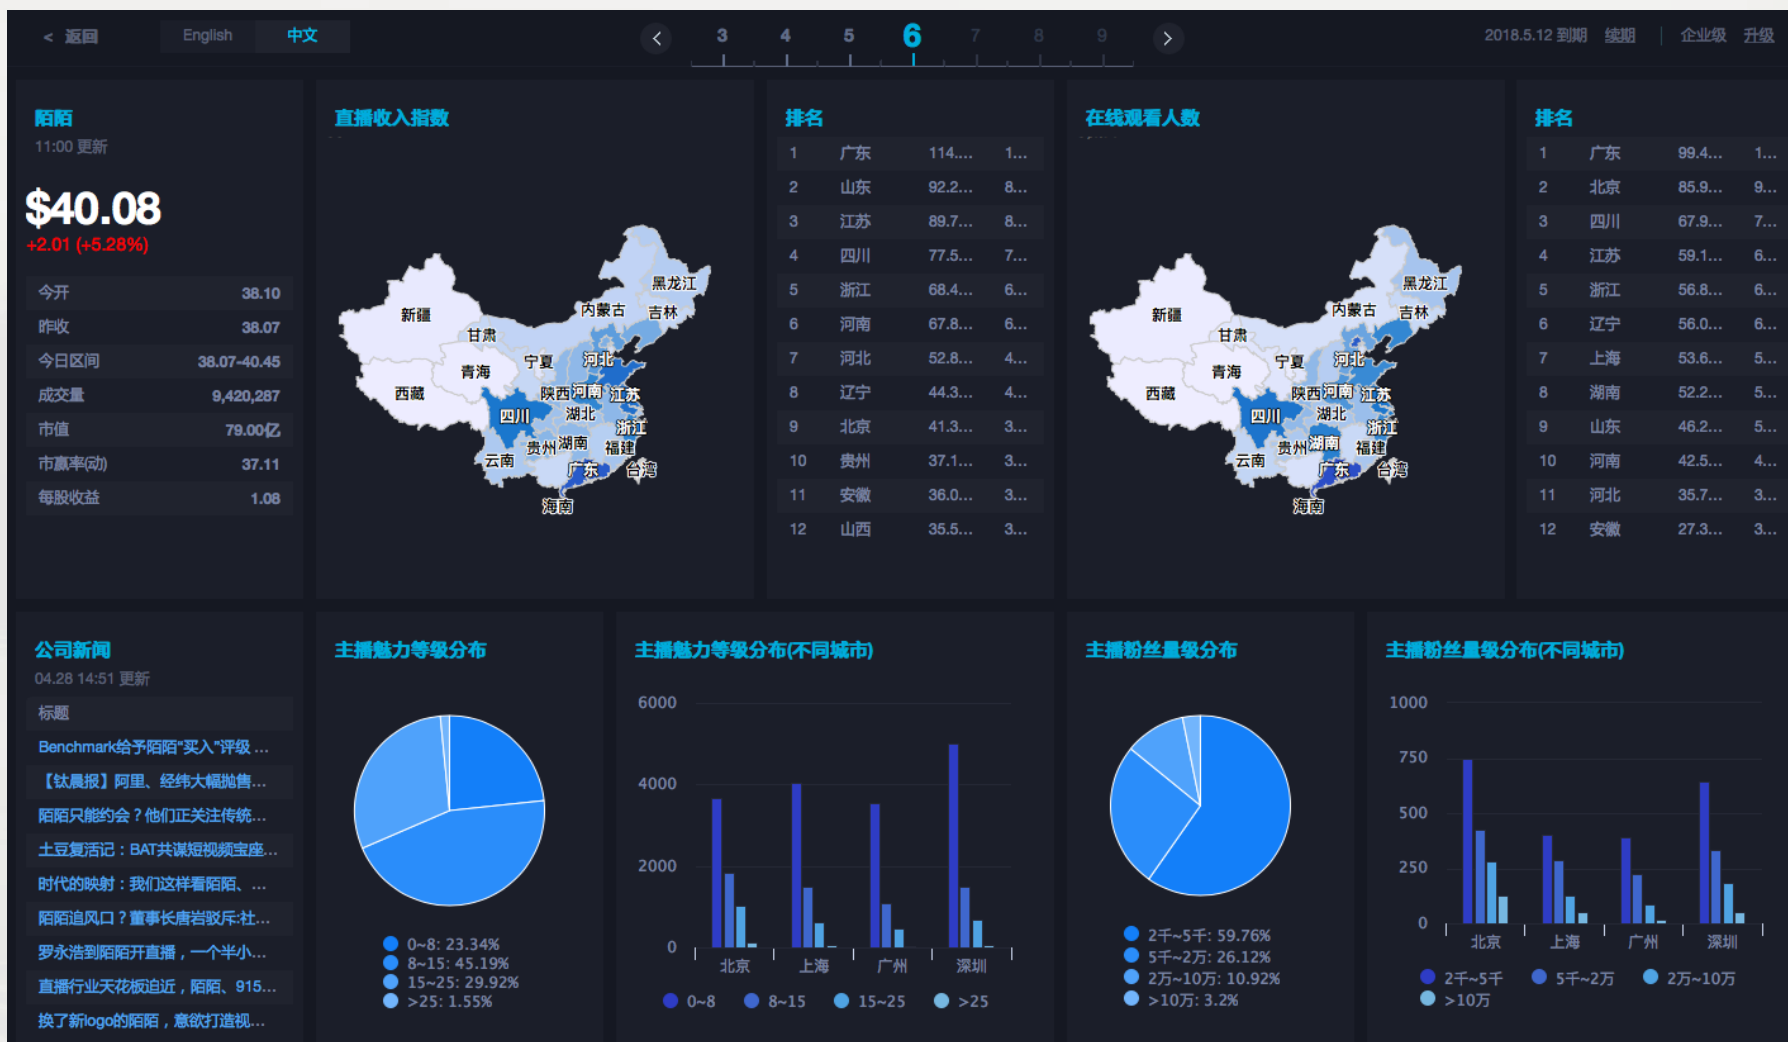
< 返回 English 中文

< 3 4 5 6 7 8 9 >

2018.5.12 到期 续期 | 企业级 升级

陌陌
11:00 更新
$40.08
+2.01 (+5.28%)

| 今开 | 38.10 |
|---|---|
| 昨收 | 38.07 |
| 今日区间 | 38.07-40.45 |
| 成交量 | 9,420,287 |
| 市值 | 79.00亿 |
| 市赢率(动) | 37.11 |
| 每股收益 | 1.08 |

直播收入指数

新疆 西藏 青海 甘肃 内蒙古 黑龙江 吉林 宁夏 河北 陕西 河南 江苏 四川 湖北 浙江 贵州 湖南 福建 云南 广东 台湾 海南

排名

| 1 | 广东 | 114.... | 1... |
|---|---|---|---|
| 2 | 山东 | 92.2... | 8... |
| 3 | 江苏 | 89.7... | 8... |
| 4 | 四川 | 77.5... | 7... |
| 5 | 浙江 | 68.4... | 6... |
| 6 | 河南 | 67.8... | 6... |
| 7 | 河北 | 52.8... | 4... |
| 8 | 辽宁 | 44.3... | 4... |
| 9 | 北京 | 41.3... | 3... |
| 10 | 贵州 | 37.1... | 3... |
| 11 | 安徽 | 36.0... | 3... |
| 12 | 山西 | 35.5... | 3... |

在线观看人数

新疆 西藏 青海 甘肃 内蒙古 黑龙江 吉林 宁夏 河北 陕西 河南 江苏 四川 湖北 浙江 贵州 湖南 福建 云南 广东 台湾 海南

排名

| 1 | 广东 | 99.4... | 1... |
|---|---|---|---|
| 2 | 北京 | 85.9... | 9... |
| 3 | 四川 | 67.9... | 7... |
| 4 | 江苏 | 59.1... | 6... |
| 5 | 浙江 | 56.8... | 6... |
| 6 | 辽宁 | 56.0... | 6... |
| 7 | 上海 | 53.6... | 5... |
| 8 | 湖南 | 52.2... | 5... |
| 9 | 山东 | 46.2... | 5... |
| 10 | 河南 | 42.5... | 4... |
| 11 | 河北 | 35.7... | 3... |
| 12 | 安徽 | 27.3... | 3... |

公司新闻
04.28 14:51 更新
标题
Benchmark给予陌陌"买入"评级 ...
【钛晨报】阿里、经纬大幅抛售...
陌陌只能约会？他们正关注传统...
土豆复活记：BAT共谋短视频宝座...
时代的映射：我们这样看陌陌、...
陌陌追风口？董事长唐岩驳斥:社...
罗永浩到陌陌开直播，一个半小...
直播行业天花板追近，陌陌、915...
换了新logo的陌陌，意欲打造视...

主播魅力等级分布
0~8: 23.34%
8~15: 45.19%
15~25: 29.92%
>25: 1.55%

主播魅力等级分布(不同城市)
6000
4000
2000
0
北京 上海 广州 深圳
0~8 8~15 15~25 >25

主播粉丝量级分布
2千~5千: 59.76%
5千~2万: 26.12%
2万~10万: 10.92%
>10万: 3.2%

主播粉丝量级分布(不同城市)
1000
750
500
250
0
北京 上海 广州 深圳
2千~5千 5千~2万 2万~10万 >10万